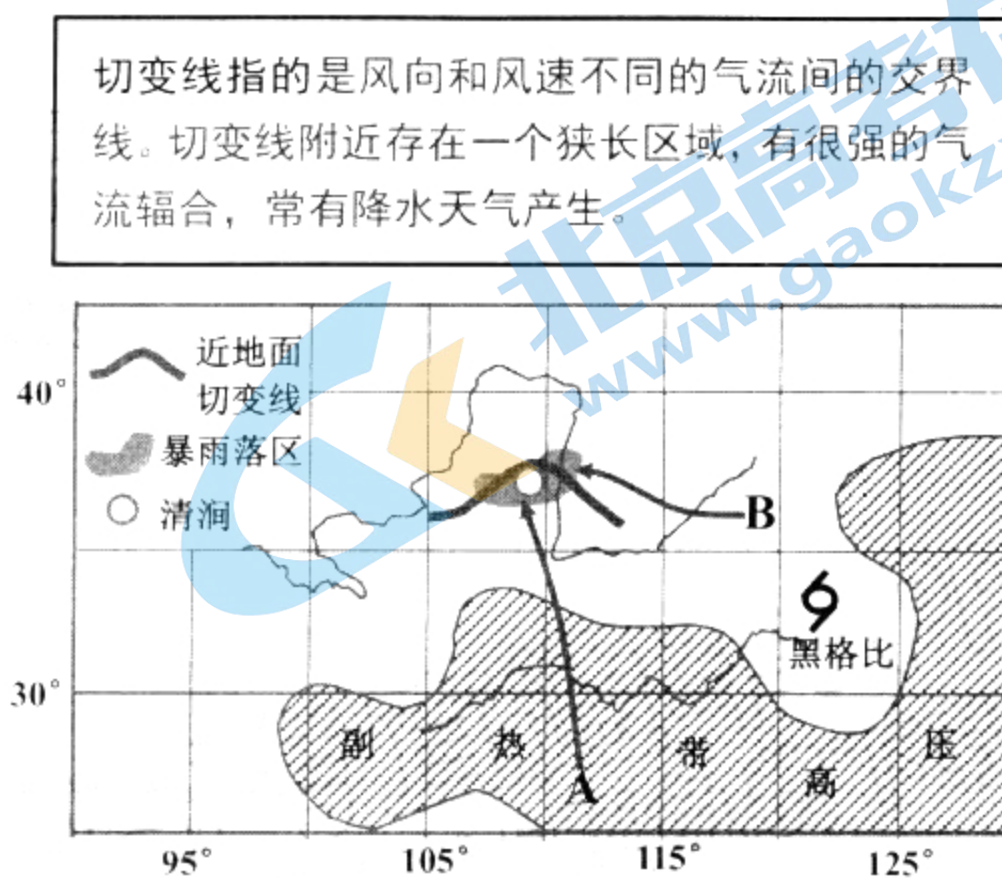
切变线指的是风向和风速不同的气流间的交界线。切变线附近存在一个狭长区域，有很强的气流辐合，常有降水天气产生。

北京高考 www.gaokz

近地面切变线
暴雨落区
清涧
40°
30°
B
黑格比
A
副 热 带 高 压
95° 105° 115° 125°